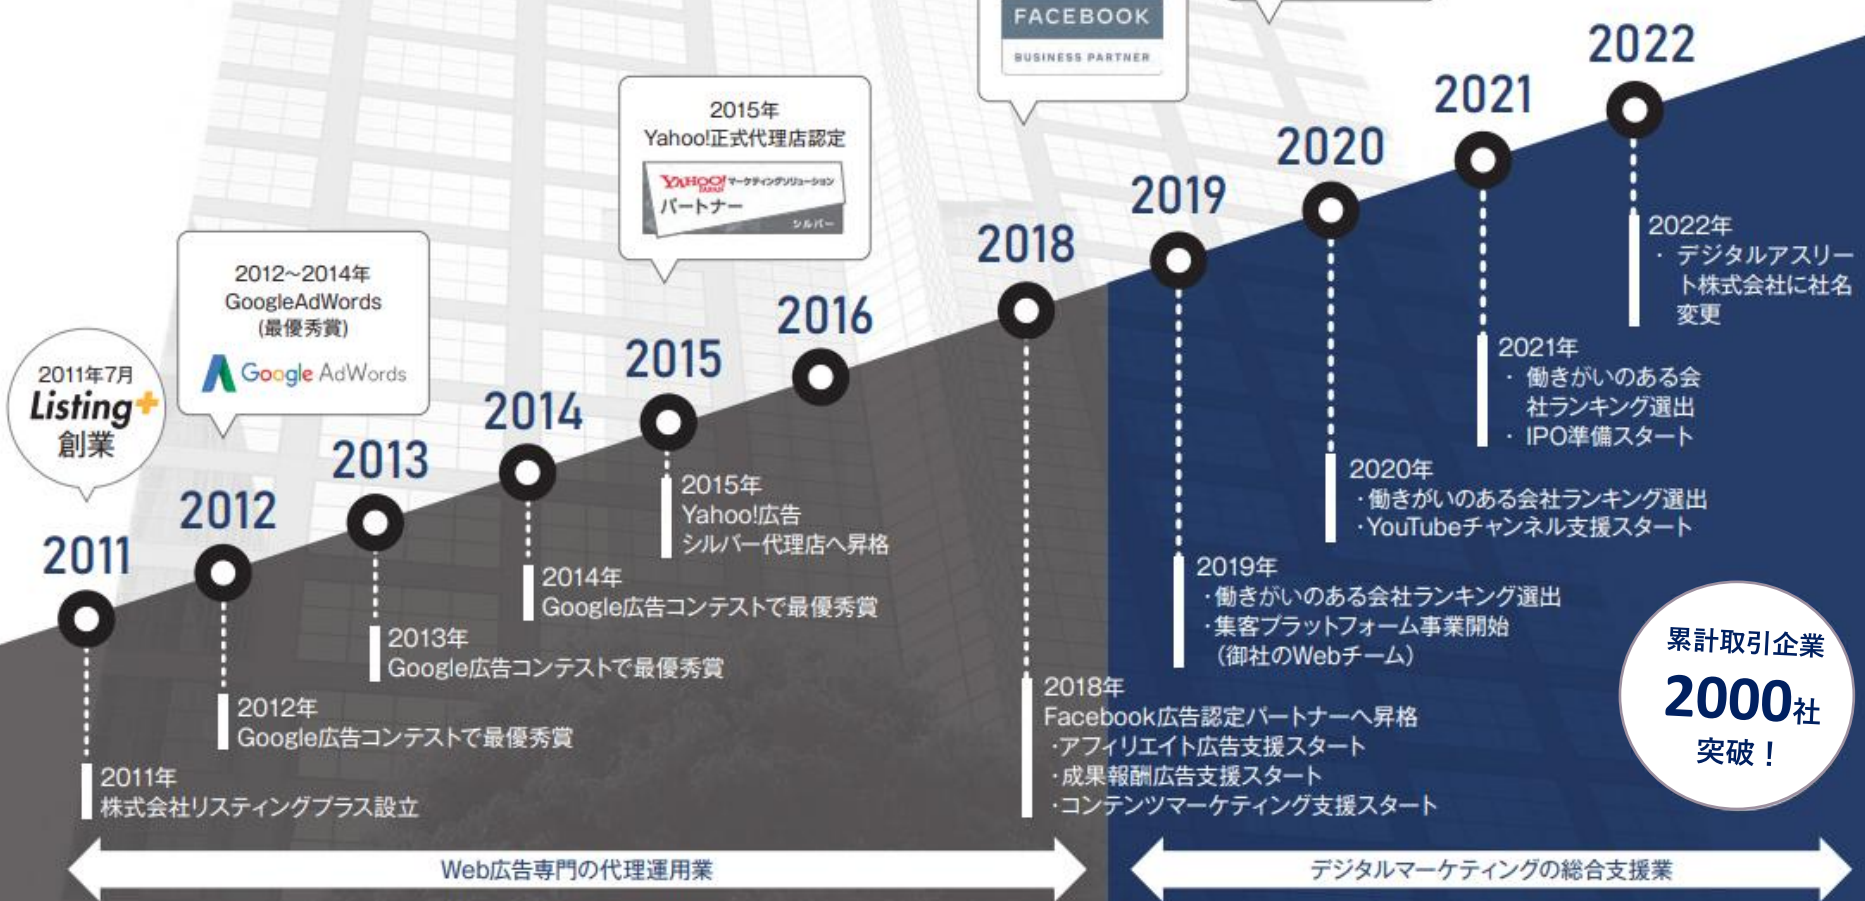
FACEBOOK
BUSINESS PARTNER

2022
2021
2020
2019
2018
2016
2015
2014
2013
2012
2011

2015年
Yahoo!正式代理店認定
YAHOO! JAPAN マーケティングソリューション
パートナー
シルバー

2012~2014年
GoogleAdWords
(最優秀賞)
Google AdWords

2011年7月
Listing+
創業

2022年
・デジタルアスリート株式会社に社名変更

2021年
・働きがいのある会社ランキング選出
・IPO準備スタート

2020年
・働きがいのある会社ランキング選出
・YouTubeチャンネル支援スタート

2019年
・働きがいのある会社ランキング選出
・集客プラットフォーム事業開始
(御社のWebチーム)

2018年
Facebook広告認定パートナーへ昇格
・アフィリエイト広告支援スタート
・成果報酬広告支援スタート
・コンテンツマーケティング支援スタート

2015年
Yahoo!広告
シルバー代理店へ昇格

2014年
Google広告コンテストで最優秀賞

2013年
Google広告コンテストで最優秀賞

2012年
Google広告コンテストで最優秀賞

2011年
株式会社リスティングプラス設立

累計取引企業
2000社
突破!

Web広告専門の代理運用業
デジタルマーケティングの総合支援業